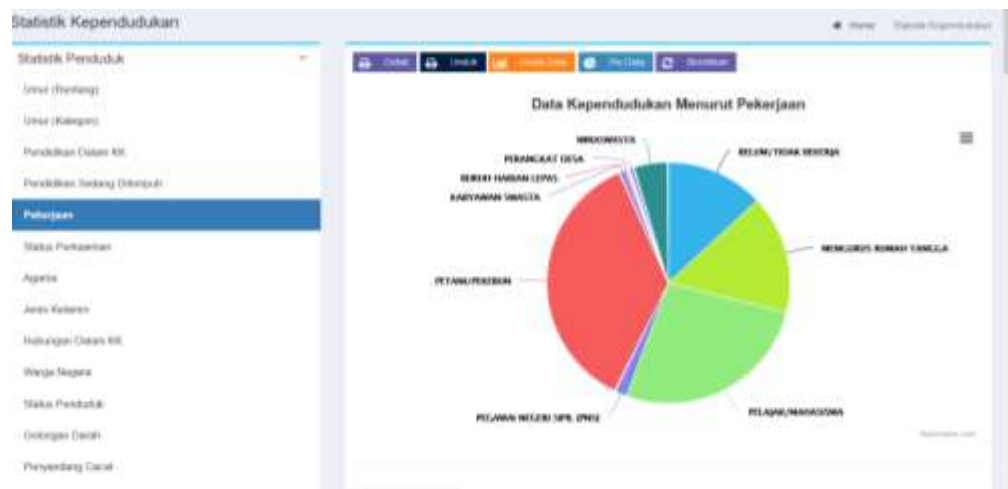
Statistik Kependudukan

Home Statistik Kependudukan

Statistik Penduduk

Umur (Rentang)

Umur (Kategori)

Pendidikan Dalam KK

Pendidikan Sedang Ditempuh

Pekerjaan

Status Perkawinan

Agama

Jenis Kelamin

Hubungan Dalam KK

Warga Negara

Status Penduduk

Golongan Darah

Penyandang Cacat

Cetak Unduh Grafik Data Pie Data Bersihkan

Data Kependudukan Menurut Pekerjaan

WIRASWASTA

PERANGKAT DESA

BURUH HARIAN LEPAS

KARYAWAN SWASTA

PETANI/PEKEBUN

PEGAWAI NEGERI SIPIL (PNS)

BELUM/TIDAK BEKERJA

MENGURUS RUMAH TANGGA

PELAJAR/MAHASISWA

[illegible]